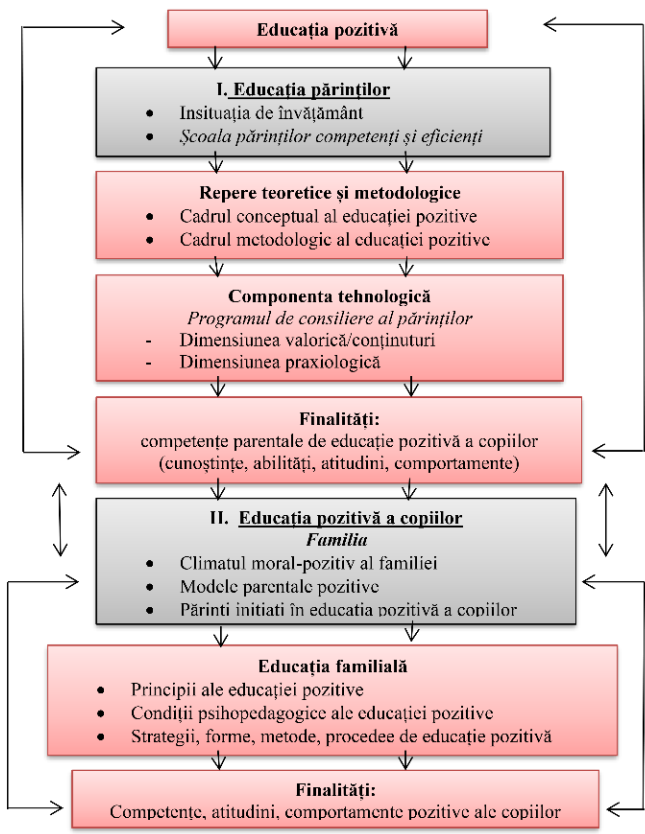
Educația pozitivă

I. Educația părinților
• Insituația de învățământ
• Școala părinților competenți și eficienți

Repere teoretice și metodologice
• Cadrul conceptual al educației pozitive
• Cadrul metodologic al educației pozitive

Componenta tehnologică
Programul de consiliere al părinților
- Dimensiunea valorică/conținuturi
- Dimensiunea praxiologică

Finalități:
competențe parentale de educație pozitivă a copiilor (cunoștințe, abilități, atitudini, comportamente)

II. Educația pozitivă a copiilor
Familia
• Climatul moral-pozitiv al familiei
• Modele parentale pozitive
• Părinți inițiați în educația pozitivă a copiilor

Educația familială
• Principii ale educației pozitive
• Condiții psihopedagogice ale educației pozitive
• Strategii, forme, metode, procedee de educație pozitivă

Finalități:
Competențe, atitudini, comportamente pozitive ale copiilor